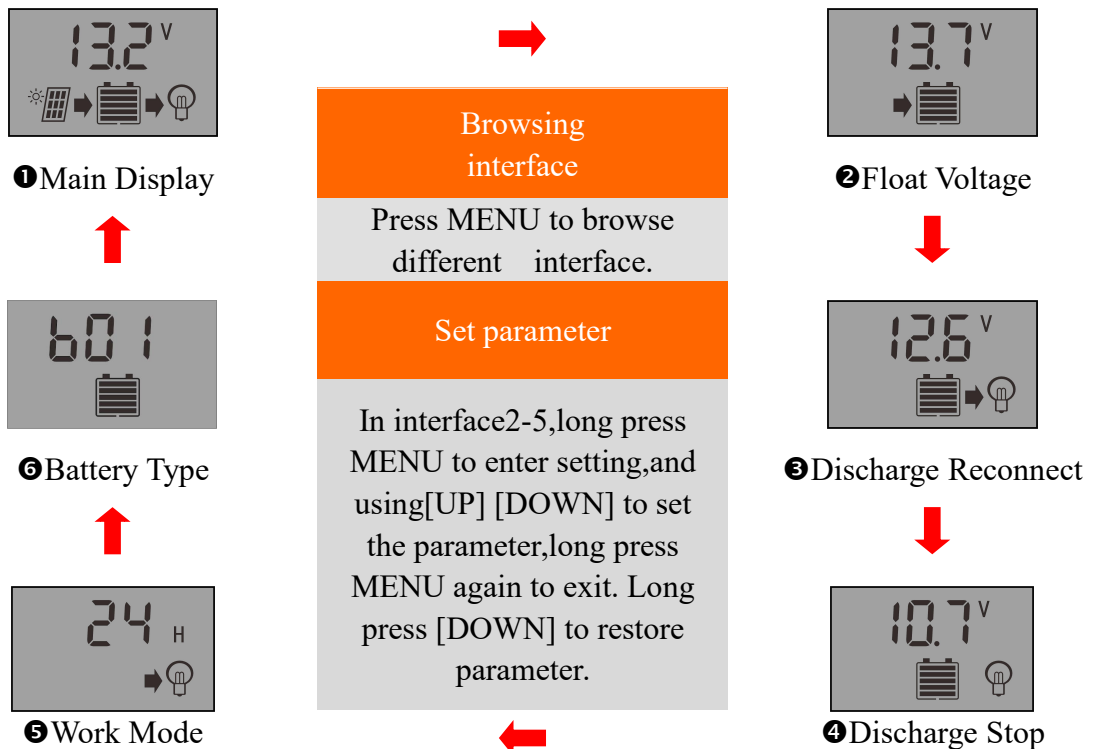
13.2 V

❶Main Display

Browsing interface

Press MENU to browse different interface.

Set parameter

In interface2-5,long press MENU to enter setting,and using[UP] [DOWN] to set the parameter,long press MENU again to exit. Long press [DOWN] to restore parameter.

13.7 V

❷Float Voltage

12.6 V

❸Discharge Reconnect

10.7 V

❹Discharge Stop

24 H

❺Work Mode

b01

❻Battery Type